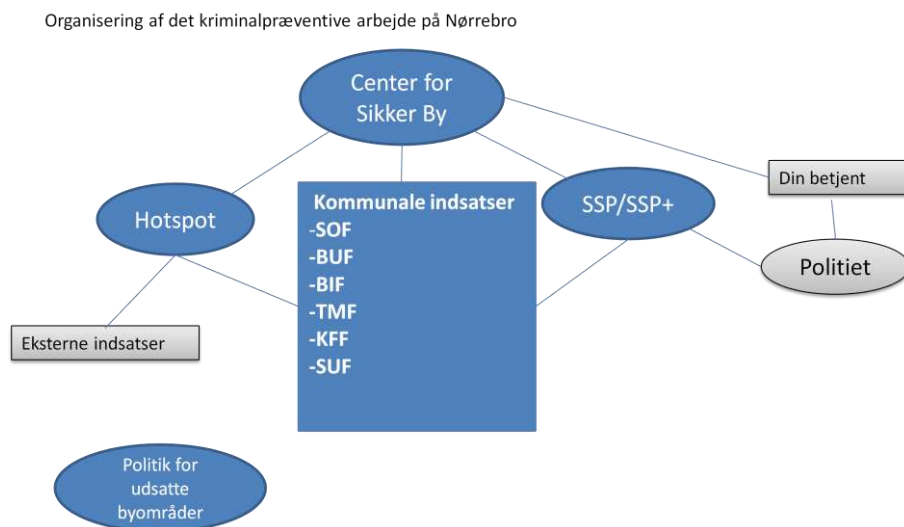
Organisering af det kriminalpræventive arbejde på Nørrebro

Center for Sikker By

Din betjent

Hotspot

Kommunale indsatser
-SOF
-BUF
-BIF
-TMF
-KFF
-SUF

SSP/SSP+

Politiet

Eksterne indsatser

Politik for udsatte byområder